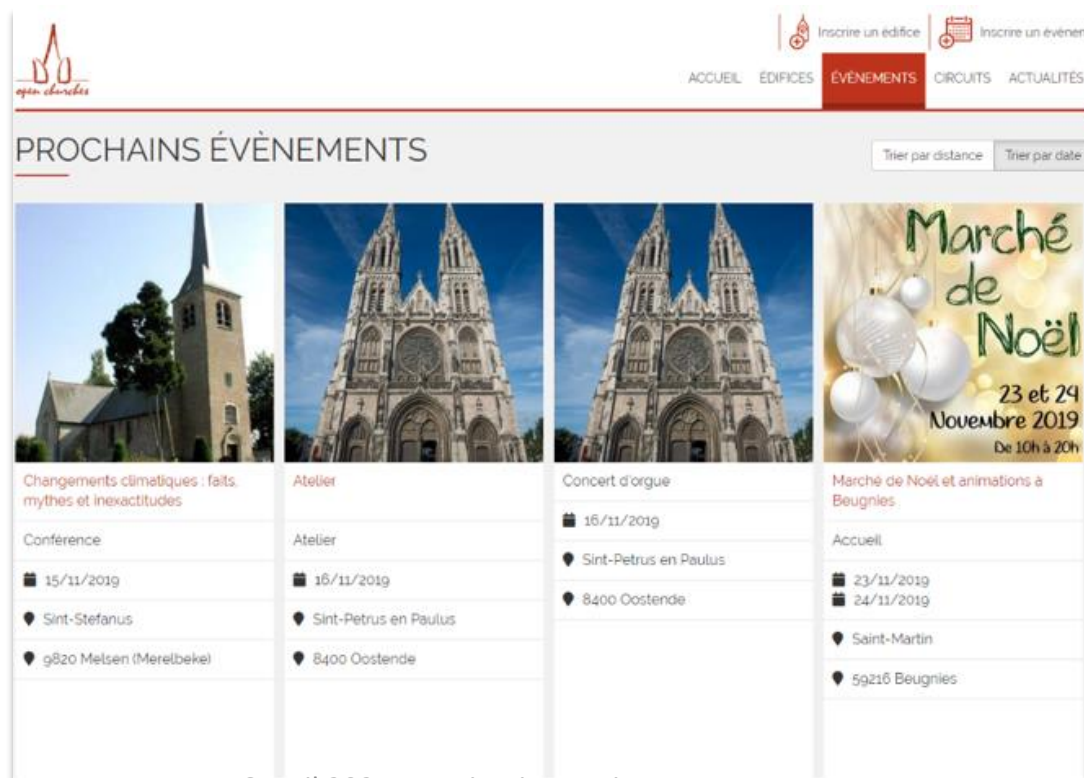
open churches

Inscrire un édifice Inscrire un évène

ACCUEIL ÉDIFICES ÉVÈNEMENTS CIRCUITS ACTUALITÉS

PROCHAINS ÉVÈNEMENTS

Trier par distance Trier par date

Changements climatiques : faits, mythes et inexactitudes

Conférence

15/11/2019

Sint-Stefanus

9820 Melsen (Merelbeke)

Atelier

Atelier

16/11/2019

Sint-Petrus en Paulus

8400 Oostende

Concert d'orgue

16/11/2019

Sint-Petrus en Paulus

8400 Oostende

Marché de Noël 23 et 24 Novembre 2019 De 10h à 20h

Marché de Noël et animations à Beugnies

Accueil

23/11/2019
24/11/2019

Saint-Martin

59216 Beugnies